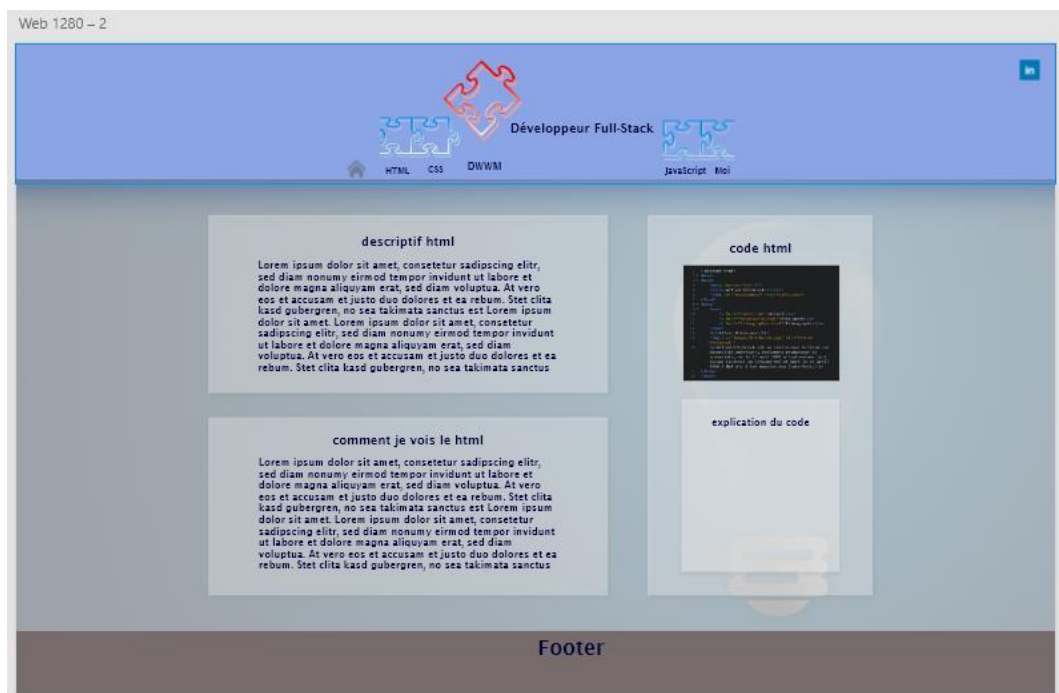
Web 1280 – 2

in

Développeur Full-Stack

HTML CSS DWWM JavaScript Moi

descriptif html

Lorem ipsum dolor sit amet, consetetur sadipscing elitr, sed diam nonumy eirmod tempor invidunt ut labore et dolore magna aliquyam erat, sed diam voluptua. At vero eos et accusam et justo duo dolores et ea rebum. Stet clita kasd gubergren, no sea takimata sanctus est Lorem ipsum dolor sit amet. Lorem ipsum dolor sit amet, consetetur sadipscing elitr, sed diam nonumy eirmod tempor invidunt ut labore et dolore magna aliquyam erat, sed diam voluptua. At vero eos et accusam et justo duo dolores et ea rebum. Stet clita kasd gubergren, no sea takimata sanctus

comment je vois le html

Lorem ipsum dolor sit amet, consetetur sadipscing elitr, sed diam nonumy eirmod tempor invidunt ut labore et dolore magna aliquyam erat, sed diam voluptua. At vero eos et accusam et justo duo dolores et ea rebum. Stet clita kasd gubergren, no sea takimata sanctus est Lorem ipsum dolor sit amet. Lorem ipsum dolor sit amet, consetetur sadipscing elitr, sed diam nonumy eirmod tempor invidunt ut labore et dolore magna aliquyam erat, sed diam voluptua. At vero eos et accusam et justo duo dolores et ea rebum. Stet clita kasd gubergren, no sea takimata sanctus

code html

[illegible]

explication du code

Footer